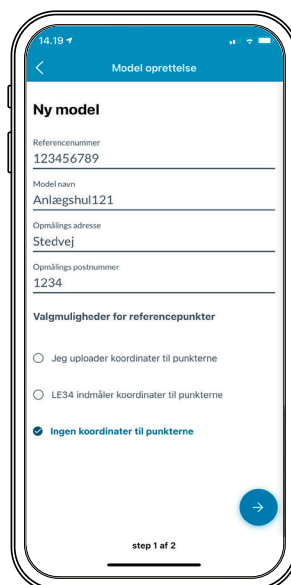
14.19

Model oprettelse

Ny model

Referencenummer
123456789

Model navn
Anlægshul121

Opmålings adresse
Stedvej

Opmålings postnummer
1234

Valgmuligheder for referencepunkter

Jeg uploader koordinater til punkterne

LE34 indmåler koordinater til punkterne

Ingen koordinater til punkterne

step 1 af 2